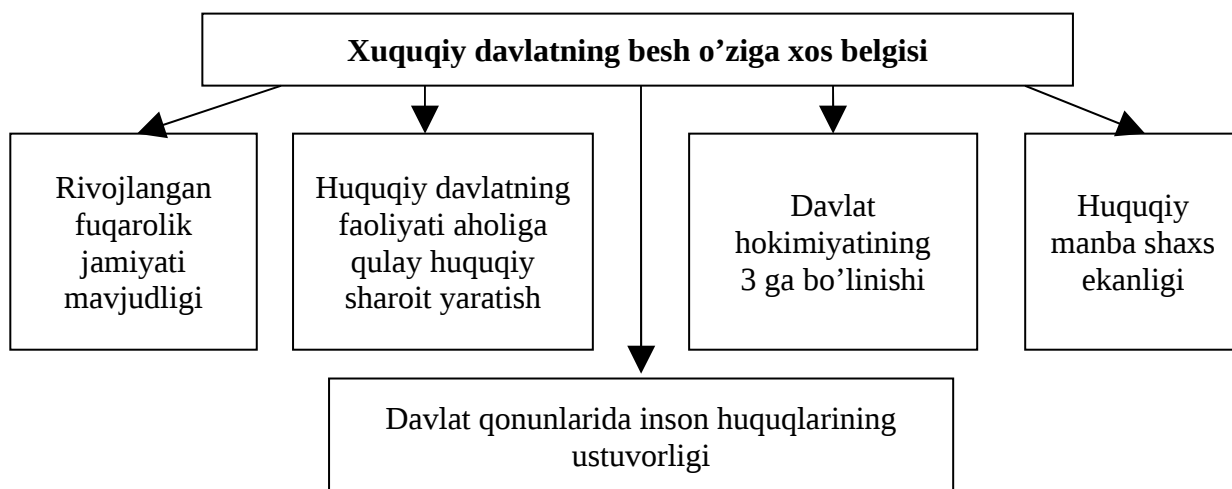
Xuquqiy davlatning besh o’ziga xos belgisi

Rivojlangan fuqarolik jamiyati mavjudligi

Huquqiy davlatning faoliyati aholiga qulay huquqiy sharoit yaratish

Davlat hokimiyatining 3 ga bo’linishi

Huquqiy manba shaxs ekanligi

Davlat qonunlarida inson huquqlarining ustuvorligi